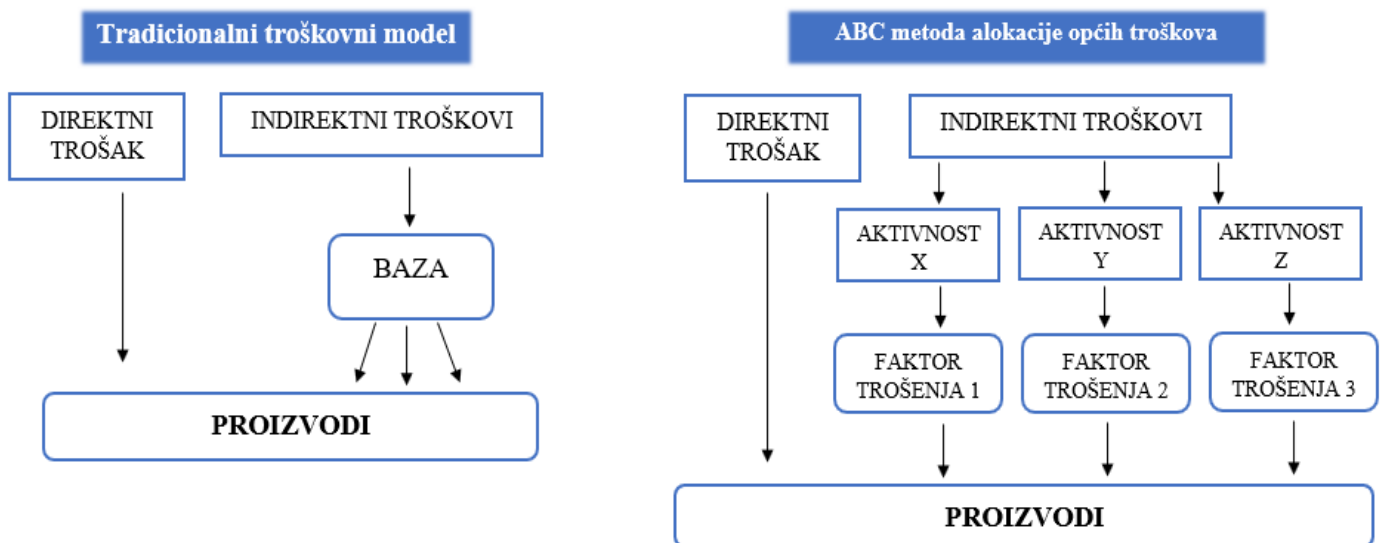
Tradicionalni troškovni model

DIREKTNI TROŠAK

INDIREKTNI TROŠKOVI

BAZA

PROIZVODI

ABC metoda alokacije općih troškova

DIREKTNI TROŠAK

INDIREKTNI TROŠKOVI

AKTIVNOST X

AKTIVNOST Y

AKTIVNOST Z

FAKTOR TROŠENJA 1

FAKTOR TROŠENJA 2

FAKTOR TROŠENJA 3

PROIZVODI